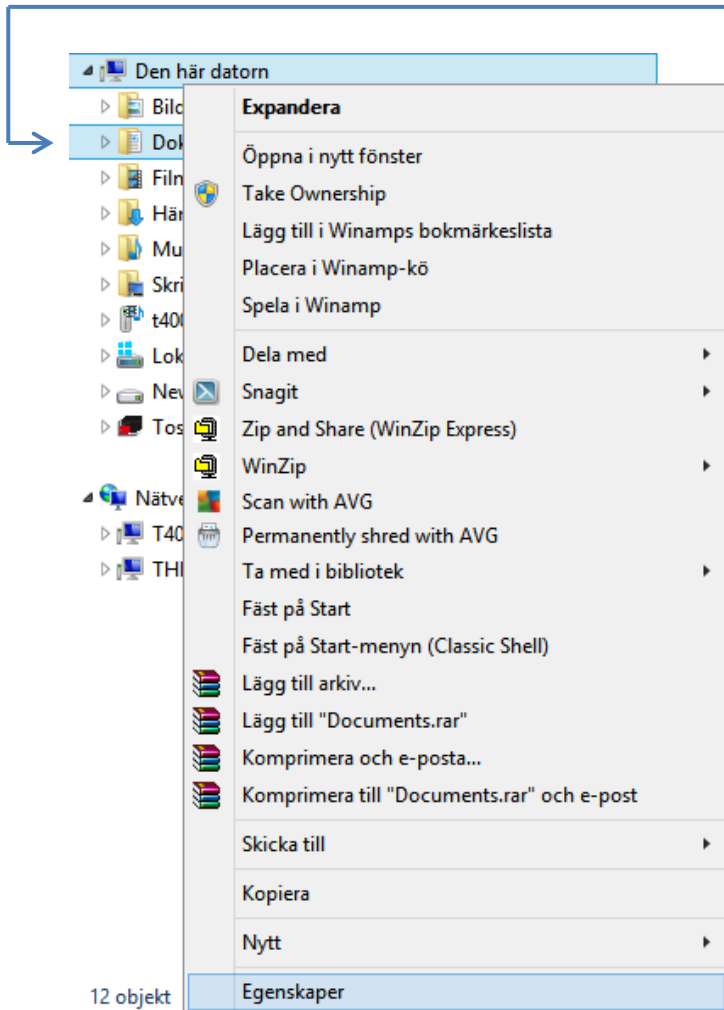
Den här datorn
Bild
Dok
Film
Här
Mu
Skri
t40
Lok
Nev
Tos
Nätve
T40
THI

Expandera
Öppna i nytt fönster
Take Ownership
Lägg till i Winamps bokmärkeslista
Placera i Winamp-kö
Spela i Winamp
Dela med
Snagit
Zip and Share (WinZip Express)
WinZip
Scan with AVG
Permanently shred with AVG
Ta med i bibliotek
Fäst på Start
Fäst på Start-menyn (Classic Shell)
Lägg till arkiv...
Lägg till "Documents.rar"
Komprimera och e-posta...
Komprimera till "Documents.rar" och e-post
Skicka till
Kopiera
Nytt
Egenskaper

12 objekt